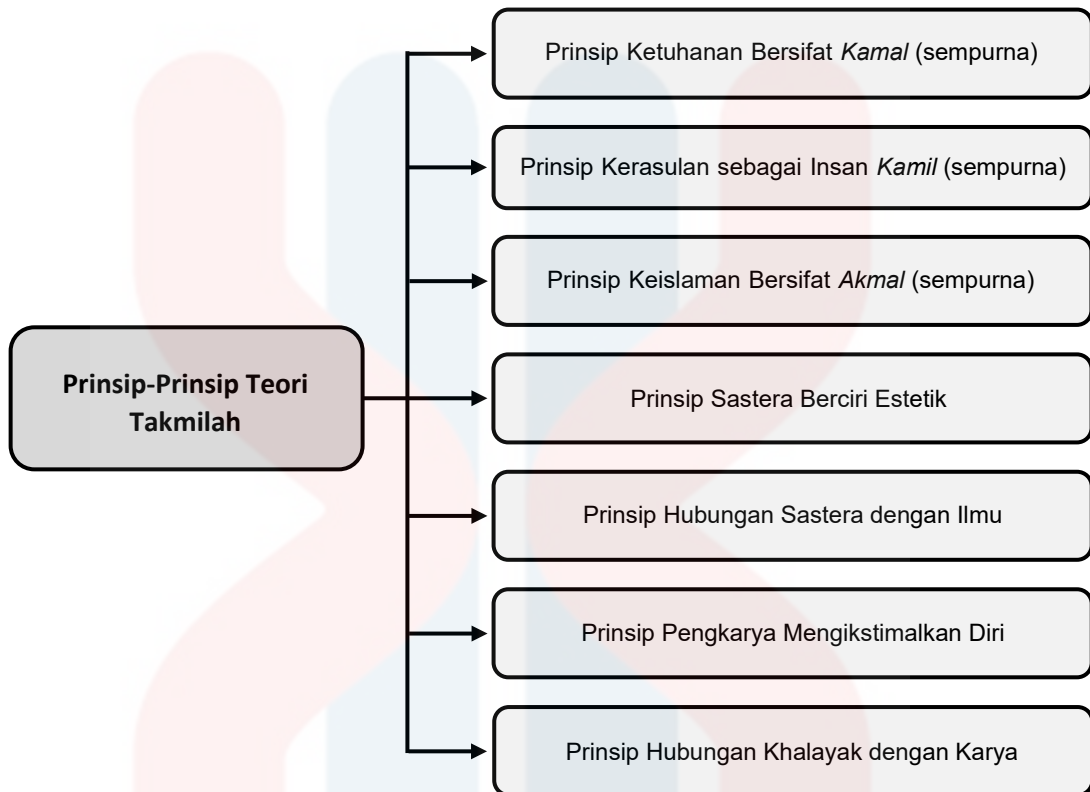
Prinsip-Prinsip Teori Takmilah

Prinsip Ketuhanan Bersifat *Kamal* (sempurna)

Prinsip Kerasulan sebagai Insan *Kamil* (sempurna)

Prinsip Keislaman Bersifat *Akmal* (sempurna)

Prinsip Sastera Berciri Estetik

Prinsip Hubungan Sastera dengan Ilmu

Prinsip Pengkarya Mengikstimalkan Diri

Prinsip Hubungan Khalayak dengan Karya